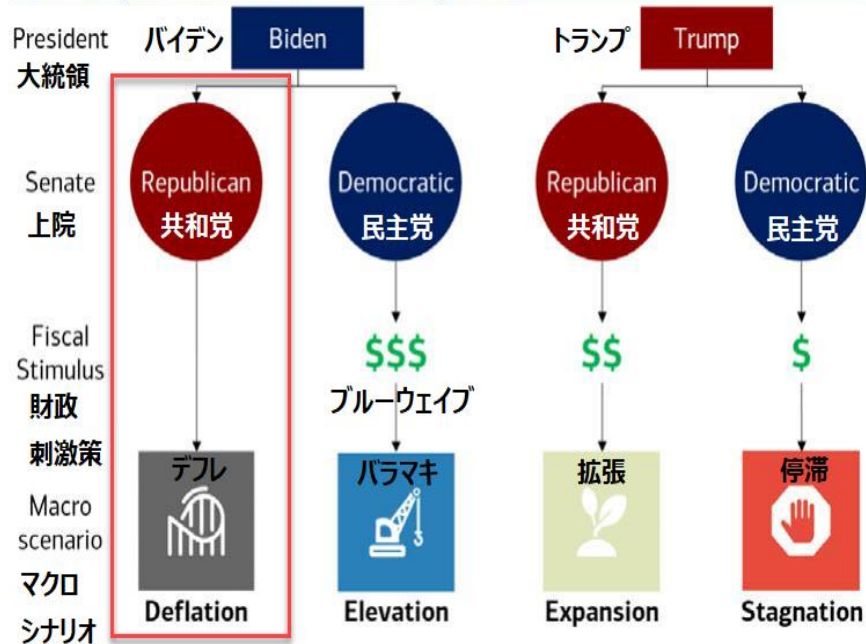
President
大統領

バイデン Biden

トランプ Trump

Senate
上院

Republican
共和党

Democratic
民主党

Republican
共和党

Democratic
民主党

Fiscal Stimulus
財政
刺激策

$$$
ブルーウェイブ

$$

$

Macro scenario
マクロ
シナリオ

デフレ
Deflation

バラマキ
Elevation

拡張
Expansion

停滞
Stagnation